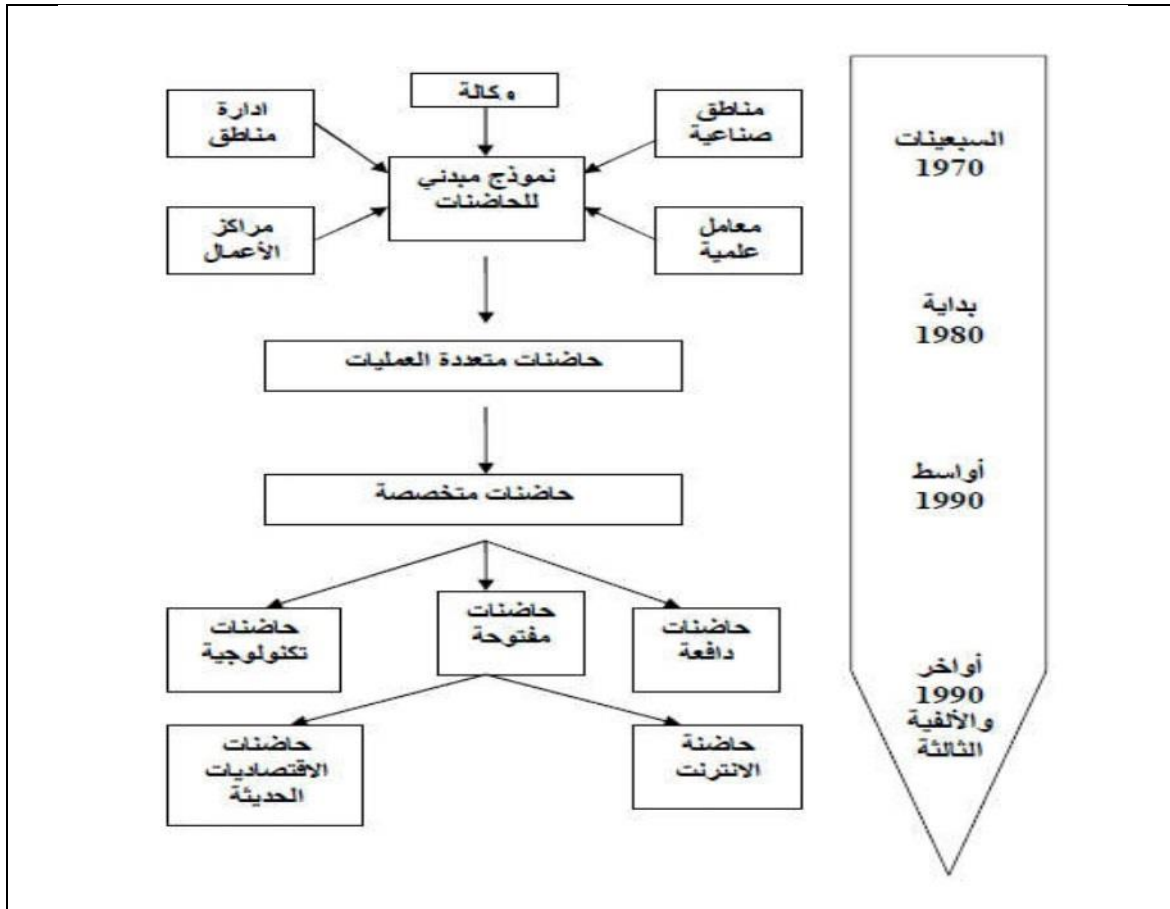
وكالة

مناطق صناعية

ادارة مناطق

نموذج مبدئي للحاضنات

معامل علمية

مراكز الأعمال

حاضنات متعددة العمليات

حاضنات متخصصة

حاضنات دافعة

حاضنات مفتوحة

حاضنات تكنولوجية

حاضنة الانترنت

حاضنات الاقتصاديات الحديثة

السبعينات 1970

بداية 1980

أواسط 1990

أواخر 1990 والألفية الثالثة